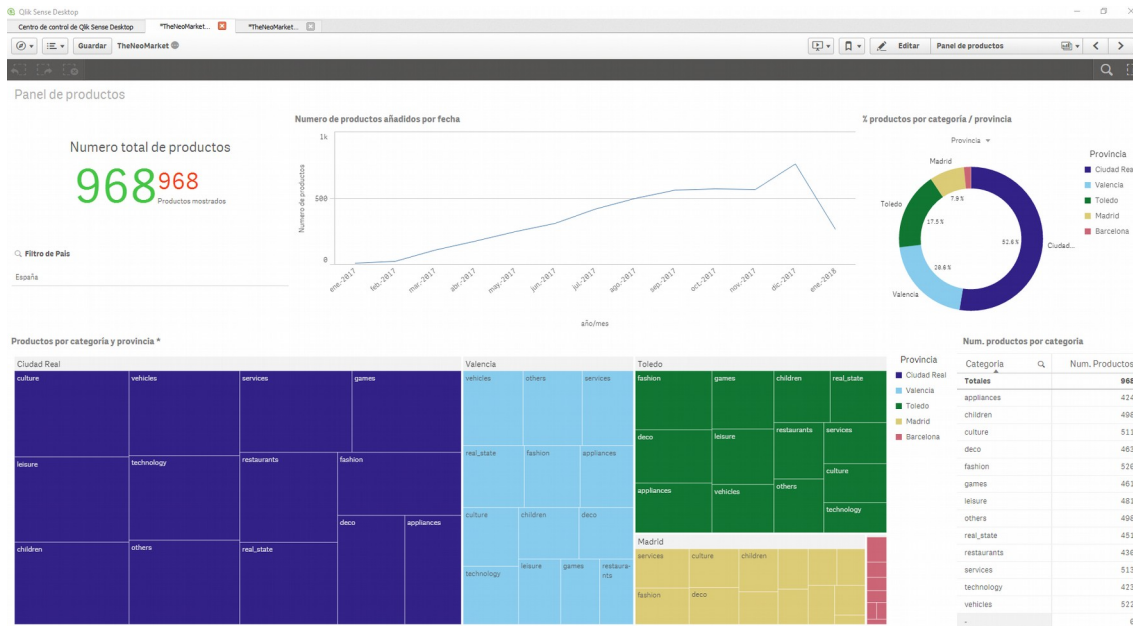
Qlik Sense Desktop

Centro de control de Qlik Sense Desktop | *TheNeoMarket... | *TheNeoMarket...

Guardar | TheNeoMarket

Editar | Panel de productos

Panel de productos

Numero total de productos

968 968 Productos mostrados

Filtro de País

España

Numero de productos añadidos por fecha

1k

500

0

Numero de productos

ene-2017 feb-2017 mar-2017 abr-2017 may-2017 jun-2017 jul-2017 ago-2017 sep-2017 oct-2017 nov-2017 dic-2017 ene-2018

año/mes

% productos por categoría / provincia

Provincia

Madrid

7.9 %

Toledo

17.5 %

52.8 %

Ciudad...

20.6 %

Valencia

Provincia

Ciudad Real

Valencia

Toledo

Madrid

Barcelona

Productos por categoría y provincia *

Ciudad Real

culture | vehicles | services | games

leisure | technology | restaurants | fashion

deco | appliances

children | others | real_state

Valencia

vehicles | others | services

real_state | fashion | appliances

culture | children | deco

technology | leisure | games | restaura-nts

Toledo

fashion | games | children | real_state

deco | leisure | restaurants | services

culture

appliances | vehicles | others

technology

Madrid

services | culture | children

fashion | deco

Provincia

Ciudad Real

Valencia

Toledo

Madrid

Barcelona

Num. productos por categoria

| Categoria | Num. Productos |
|---|---|
| Totales | 968 |
| appliances | 424 |
| children | 498 |
| culture | 511 |
| deco | 463 |
| fashion | 526 |
| games | 461 |
| leisure | 481 |
| others | 498 |
| real_state | 451 |
| restaurants | 438 |
| services | 513 |
| technology | 423 |
| vehicles | 521 |
| - | 6 |